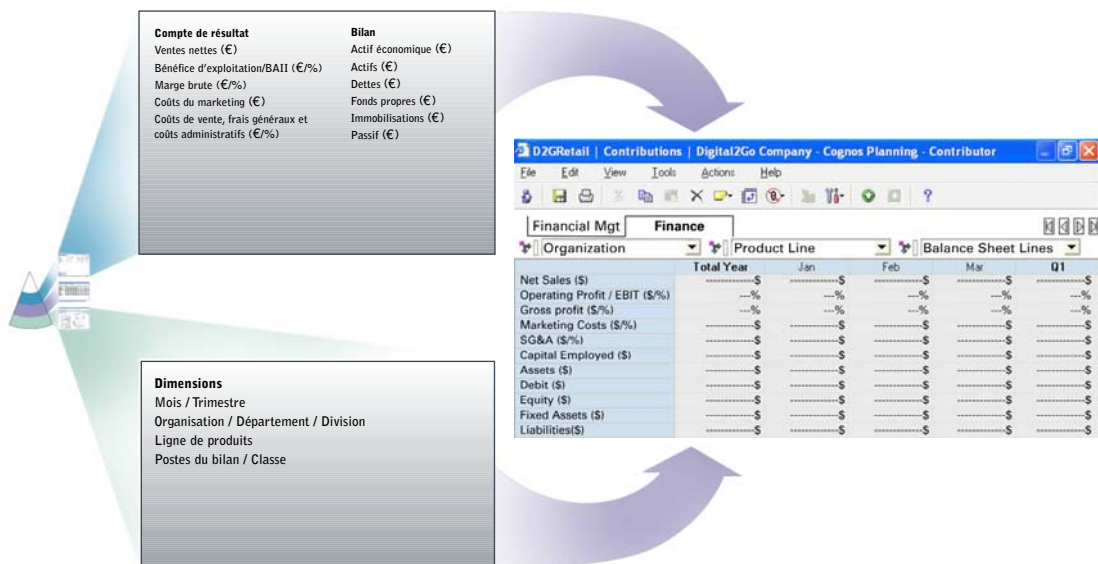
Compte de résultat
Ventes nettes (€)
Bénéfice d'exploitation/BAII (€/%)
Marge brute (€/%)
Coûts du marketing (€)
Coûts de vente, frais généraux et coûts administratifs (€/%)

Bilan
Actif économique (€)
Actifs (€)
Dettes (€)
Fonds propres (€)
Immobilisations (€)
Passif (€)

Dimensions
Mois / Trimestre
Organisation / Département / Division
Ligne de produits
Postes du bilan / Classe

D2GRetail | Contributions | Digital2Go Company - Cognos Planning - Contributor

File Edit View Tools Actions Help

Financial Mgt | Finance

Organization | Product Line | Balance Sheet Lines

| | Total Year | Jan | Feb | Mar | Q1 |
|---|---|---|---|---|---|
| Net Sales ($) | ----------$ | ----------$ | ----------$ | ----------$ | ----------$ |
| Operating Profit / EBIT ($/%) | ---% | ---% | ---% | ---% | ---% |
| Gross profit ($/%) | ---% | ---% | ---% | ---% | ---% |
| Marketing Costs ($/%) | ----------$ | ----------$ | ----------$ | ----------$ | ----------$ |
| SG&A ($/%) | ----------$ | ----------$ | ----------$ | ----------$ | ----------$ |
| Capital Employed ($) | ----------$ | ----------$ | ----------$ | ----------$ | ----------$ |
| Assets ($) | ----------$ | ----------$ | ----------$ | ----------$ | ----------$ |
| Debit ($) | ----------$ | ----------$ | ----------$ | ----------$ | ----------$ |
| Equity ($) | ----------$ | ----------$ | ----------$ | ----------$ | ----------$ |
| Fixed Assets ($) | ----------$ | ----------$ | ----------$ | ----------$ | ----------$ |
| Liabilities($) | ----------$ | ----------$ | ----------$ | ----------$ | ----------$ |